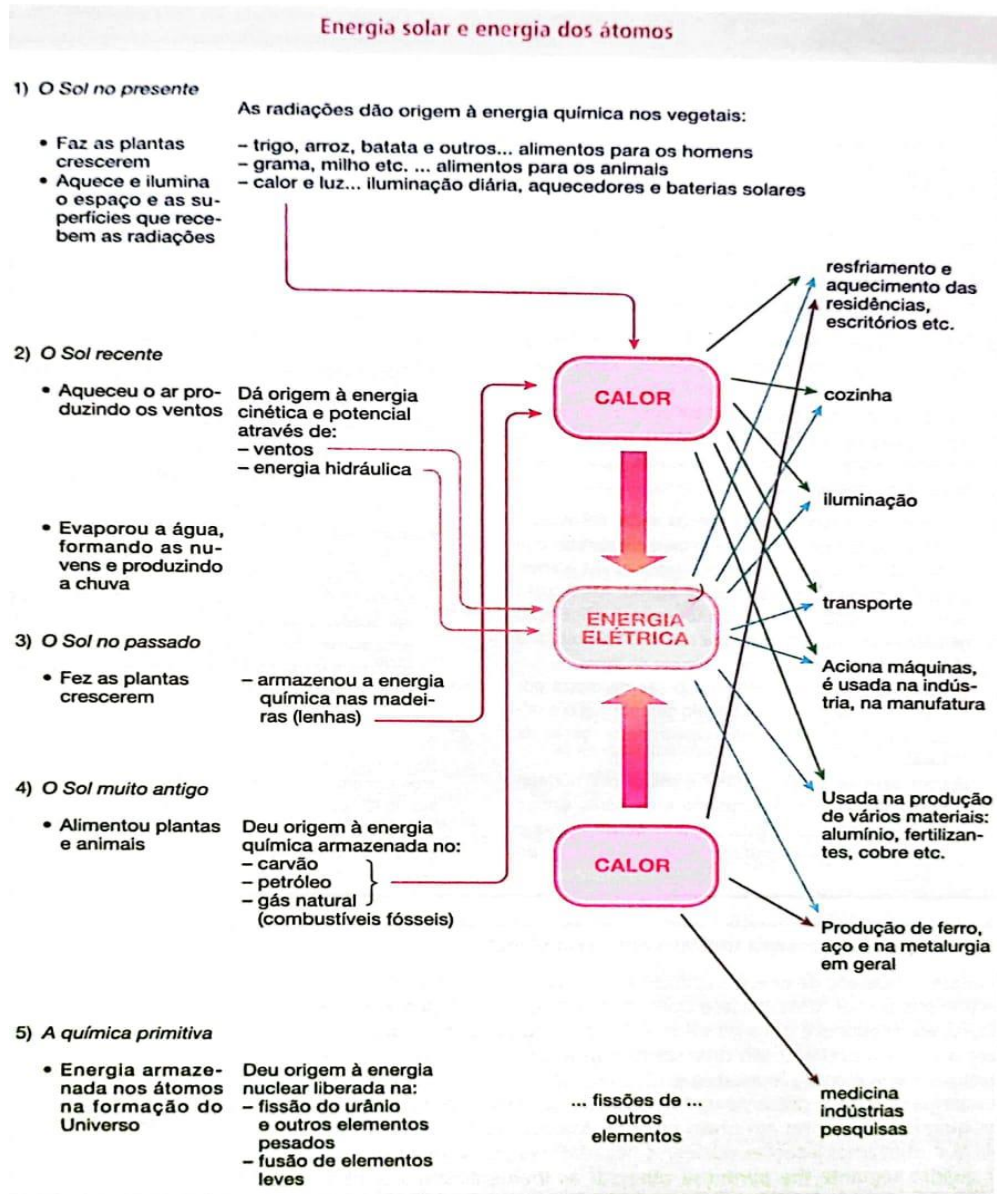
Energia solar e energia dos átomos

1) O Sol no presente

• Faz as plantas crescerem
• Aquece e ilumina o espaço e as superfícies que recebem as radiações

As radiações dão origem à energia química nos vegetais:

– trigo, arroz, batata e outros... alimentos para os homens
– grama, milho etc. ... alimentos para os animais
– calor e luz... iluminação diária, aquecedores e baterias solares

2) O Sol recente

• Aqueceu o ar produzindo os ventos

Dá origem à energia cinética e potencial através de:
– ventos
– energia hidráulica

• Evaporou a água, formando as nuvens e produzindo a chuva

3) O Sol no passado

• Fez as plantas crescerem

– armazenou a energia química nas madeiras (lenhas)

4) O Sol muito antigo

• Alimentou plantas e animais

Deu origem à energia química armazenada no:
– carvão
– petróleo
– gás natural
(combustíveis fósseis)

5) A química primitiva

• Energia armazenada nos átomos na formação do Universo

Deu origem à energia nuclear liberada na:
– fissão do urânio e outros elementos pesados
– fusão de elementos leves

CALOR

ENERGIA ELÉTRICA

CALOR

... fissões de ... outros elementos

resfriamento e aquecimento das residências, escritórios etc.

cozinha

iluminação

transporte

Aciona máquinas, é usada na indústria, na manufatura

Usada na produção de vários materiais: alumínio, fertilizantes, cobre etc.

Produção de ferro, aço e na metalurgia em geral

medicina
indústrias
pesquisas